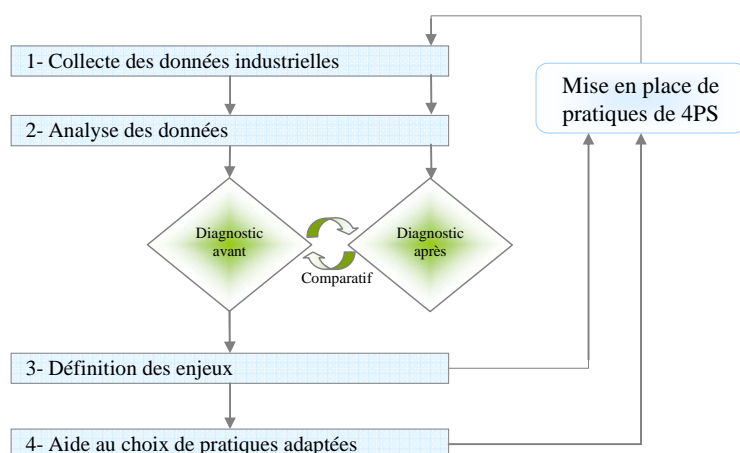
1- Collecte des données industrielles

Mise en place de pratiques de 4PS

2- Analyse des données

Diagnostic avant

Diagnostic après

Comparatif

3- Définition des enjeux

4- Aide au choix de pratiques adaptées